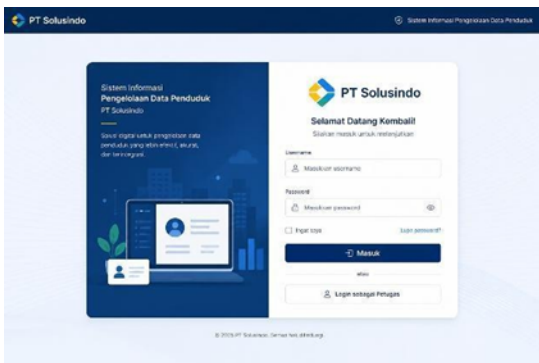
PT Solusindo

Sistem Informasi Pengelolaan Data Penduduk

Sistem Informasi
Pengelolaan Data Penduduk
PT Solusindo

Solusi digital untuk pengelolaan data penduduk yang lebih efektif, akurat, dan terintegrasi.

PT Solusindo

Selamat Datang Kembali!
Silakan masuk untuk melanjutkan

Username
Masukkan username

Password
Masukkan password

Ingat saya
Lupa password?

Masuk

atau

Login sebagai Petugas

© 2025 PT Solusindo. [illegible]